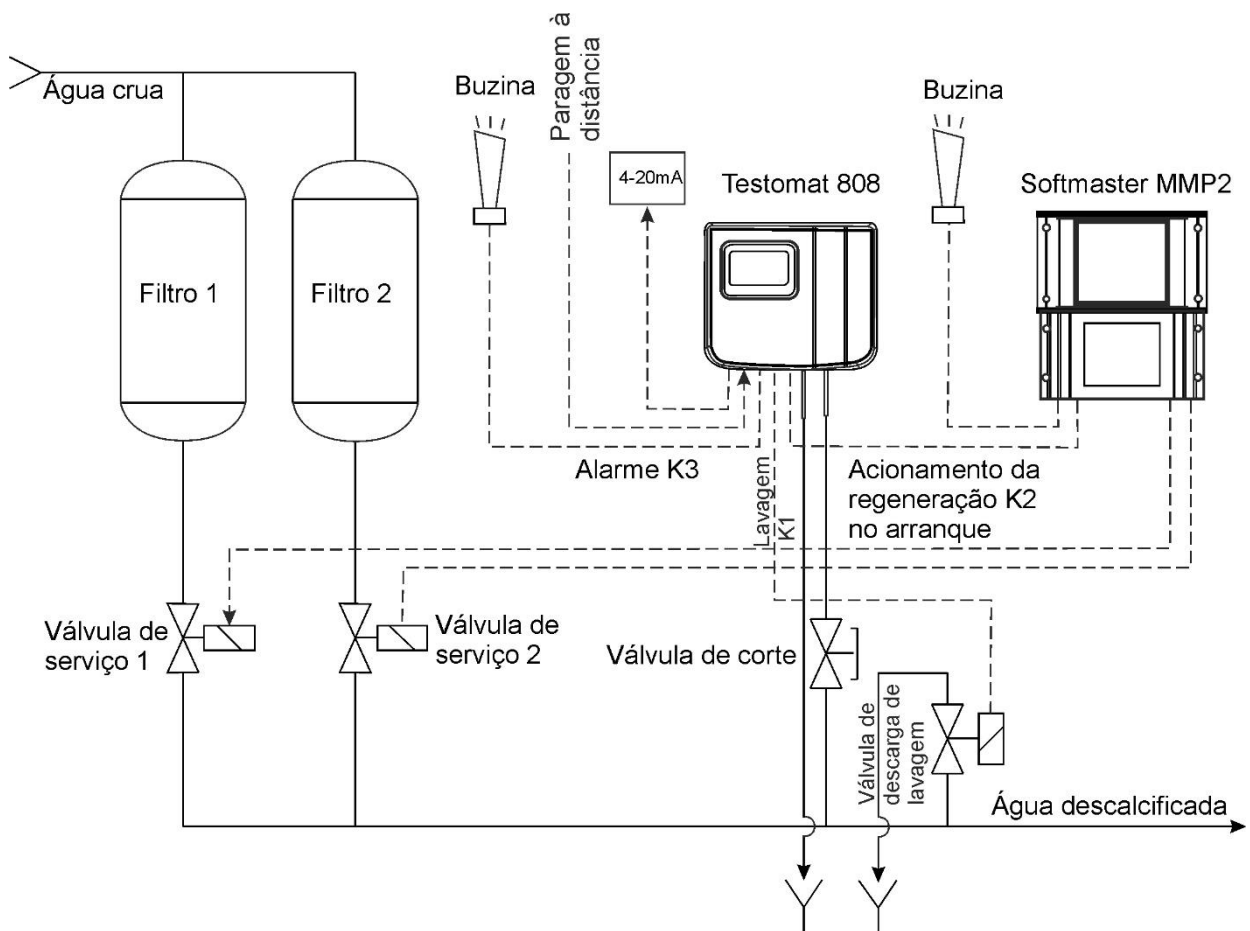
Água crua

Filtro 1

Filtro 2

Buzina

Paragem à distância

4-20mA

Testomat 808

Buzina

Softmaster MMP2

Alarme K3

Lavagem K1

Acionamento da regeneração K2 no arranque

Válvula de serviço 1

Válvula de serviço 2

Válvula de corte

Válvula de descarga de lavagem

Água descalcificada